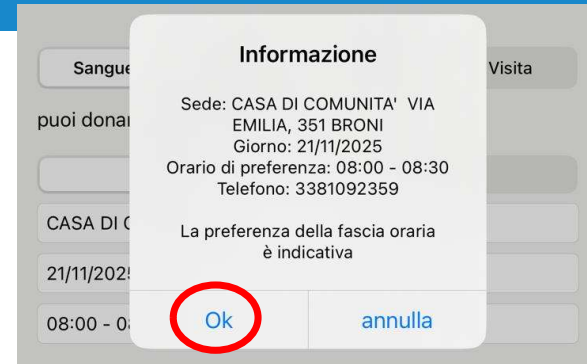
Sangue

Visita

puoi donar

CASA DI C

21/11/2025

08:00 - 0

Informazione

Sede: CASA DI COMUNITA' VIA EMILIA, 351 BRONI
Giorno: 21/11/2025
Orario di preferenza: 08:00 - 08:30
Telefono: 3381092359

La preferenza della fascia oraria è indicativa

Ok

annulla